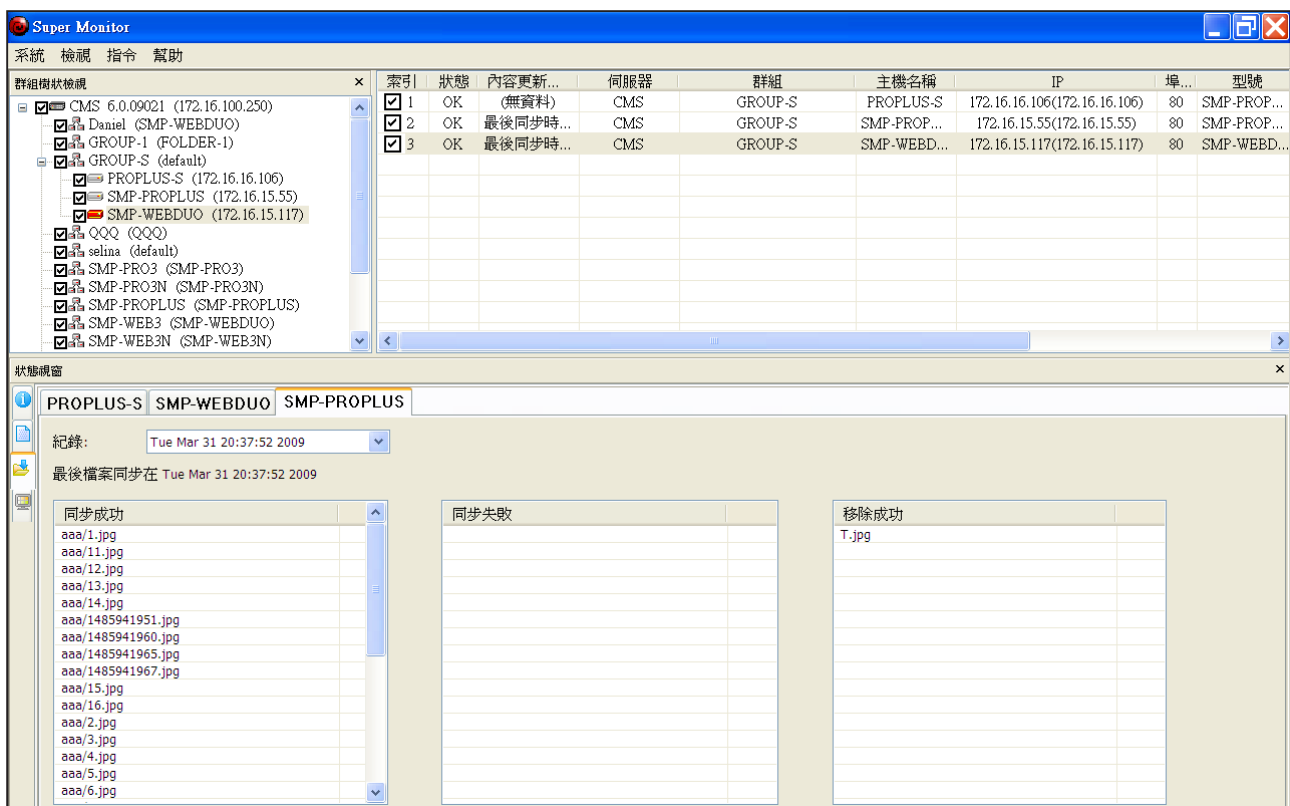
Super Monitor

系統 檢視 指令 幫助

群組樹狀檢視 ×

CMS 6.0.09021 (172.16.100.250)
Daniel (SMP-WEBDUO)
GROUP-1 (FOLDER-1)
GROUP-S (default)
PROPLUS-S (172.16.16.106)
SMP-PROPLUS (172.16.15.55)
SMP-WEBDUO (172.16.15.117)
QQQ (QQQ)
selina (default)
SMP-PRO3 (SMP-PRO3)
SMP-PRO3N (SMP-PRO3N)
SMP-PROPLUS (SMP-PROPLUS)
SMP-WEB3 (SMP-WEBDUO)
SMP-WEB3N (SMP-WEB3N)

| 索引 | 狀態 | 內容更新... | 伺服器 | 群組 | 主機名稱 | IP | 埠... | 型號 |
|---|---|---|---|---|---|---|---|---|
| 1 | OK | (無資料) | CMS | GROUP-S | PROPLUS-S | 172.16.16.106(172.16.16.106) | 80 | SMP-PROP... |
| 2 | OK | 最後同步時... | CMS | GROUP-S | SMP-PROP... | 172.16.15.55(172.16.15.55) | 80 | SMP-PROP... |
| 3 | OK | 最後同步時... | CMS | GROUP-S | SMP-WEBD... | 172.16.15.117(172.16.15.117) | 80 | SMP-WEBD... |

狀態視窗 ×

PROPLUS-S SMP-WEBDUO SMP-PROPLUS

紀錄: Tue Mar 31 20:37:52 2009

最後檔案同步在 Tue Mar 31 20:37:52 2009

| 同步成功 |
|---|
| aaa/1.jpg |
| aaa/11.jpg |
| aaa/12.jpg |
| aaa/13.jpg |
| aaa/14.jpg |
| aaa/1485941951.jpg |
| aaa/1485941960.jpg |
| aaa/1485941965.jpg |
| aaa/1485941967.jpg |
| aaa/15.jpg |
| aaa/16.jpg |
| aaa/2.jpg |
| aaa/3.jpg |
| aaa/4.jpg |
| aaa/5.jpg |
| aaa/6.jpg |

| 同步失敗 |
|---|

| 移除成功 |
|---|
| T.jpg |